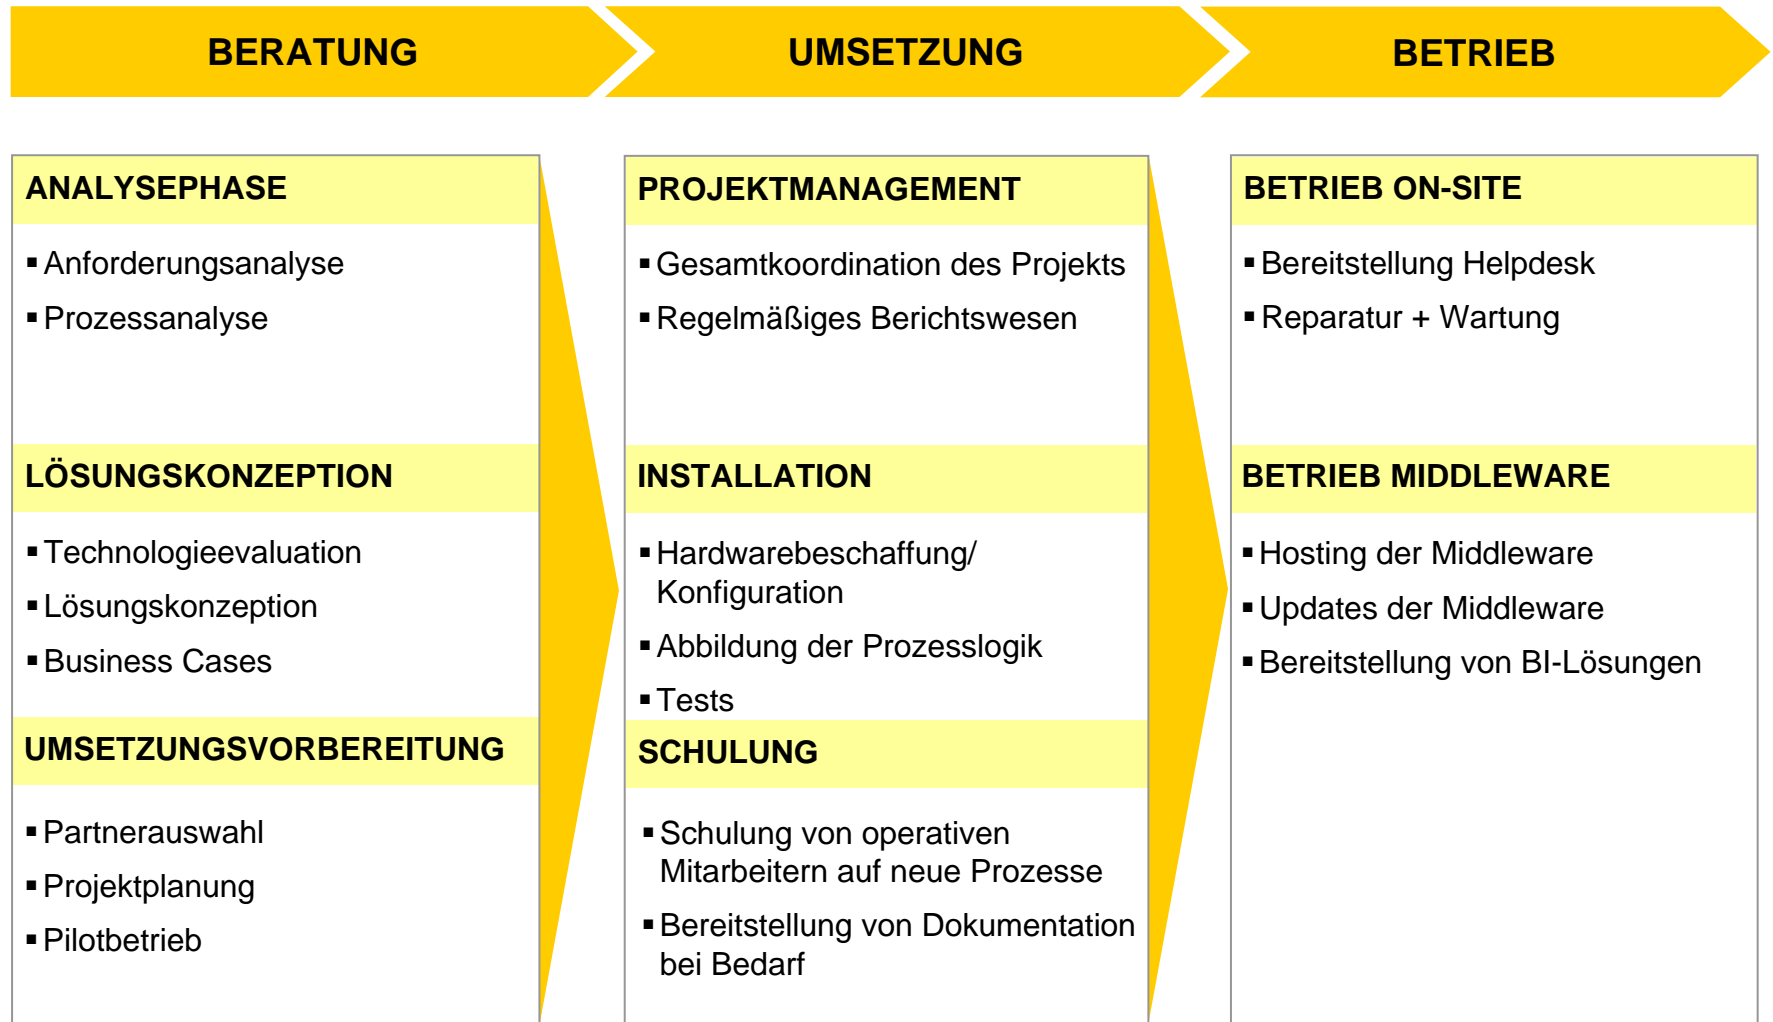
BERATUNG

UMSETZUNG

BETRIEB

ANALYSEPHASE

▪ Anforderungsanalyse
▪ Prozessanalyse

LÖSUNGSKONZEPTION

▪ Technologieevaluation
▪ Lösungskonzeption
▪ Business Cases

UMSETZUNGSVORBEREITUNG

▪ Partnerauswahl
▪ Projektplanung
▪ Pilotbetrieb

PROJEKTMANAGEMENT

▪ Gesamtkoordination des Projekts
▪ Regelmäßiges Berichtswesen

INSTALLATION

▪ Hardwarebeschaffung/ Konfiguration
▪ Abbildung der Prozesslogik
▪ Tests

SCHULUNG

▪ Schulung von operativen Mitarbeitern auf neue Prozesse
▪ Bereitstellung von Dokumentation bei Bedarf

BETRIEB ON-SITE

▪ Bereitstellung Helpdesk
▪ Reparatur + Wartung

BETRIEB MIDDLEWARE

▪ Hosting der Middleware
▪ Updates der Middleware
▪ Bereitstellung von BI-Lösungen